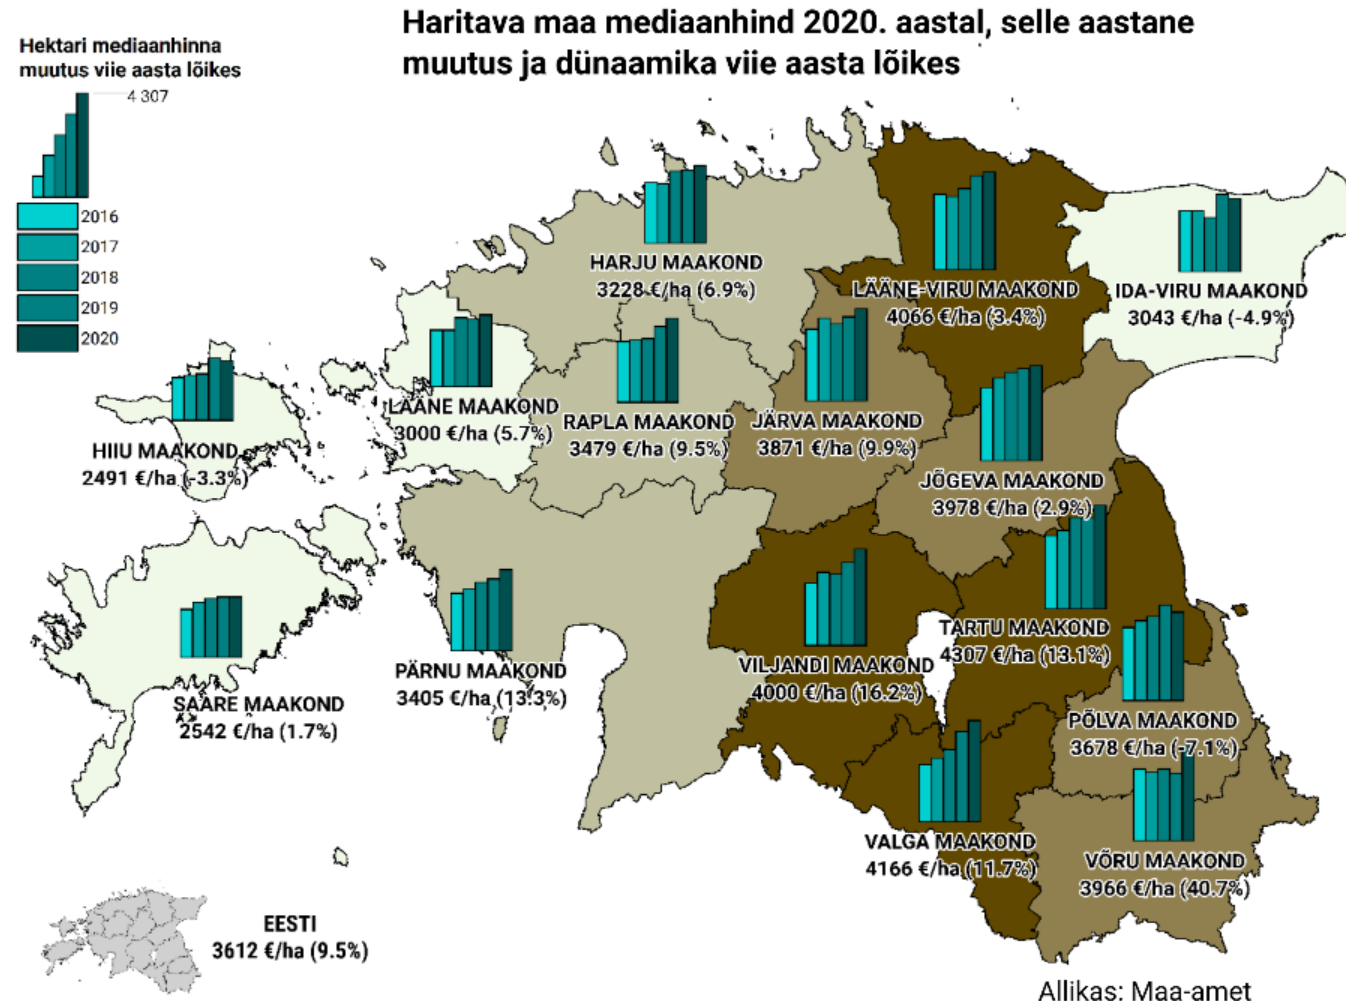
Haritava maa mediaanhind 2020. aastal, selle aastane muutus ja dünaamika viie aasta lõikes

Hektari mediaanhinna muutus viie aasta lõikes

4 307

2016
2017
2018
2019
2020

HARJU MAAKOND
3228 €/ha (6.9%)

LÄÄNE-VIRU MAAKOND
4066 €/ha (3.4%)

IDA-VIRU MAAKOND
3043 €/ha (-4.9%)

LÄÄNE MAAKOND
3000 €/ha (5.7%)

RAPLA MAAKOND
3479 €/ha (9.5%)

JÄRVA MAAKOND
3871 €/ha (9.9%)

HIIU MAAKOND
2491 €/ha (-3.3%)

JÕGEVA MAAKOND
3978 €/ha (2.9%)

TARTU MAAKOND
4307 €/ha (13.1%)

PÄRNU MAAKOND
3405 €/ha (13.3%)

VILJANDI MAAKOND
4000 €/ha (16.2%)

SAARE MAAKOND
2542 €/ha (1.7%)

PÕLVA MAAKOND
3678 €/ha (-7.1%)

VALGA MAAKOND
4166 €/ha (11.7%)

VÕRU MAAKOND
3966 €/ha (40.7%)

EESTI
3612 €/ha (9.5%)

Allikas: Maa-amet